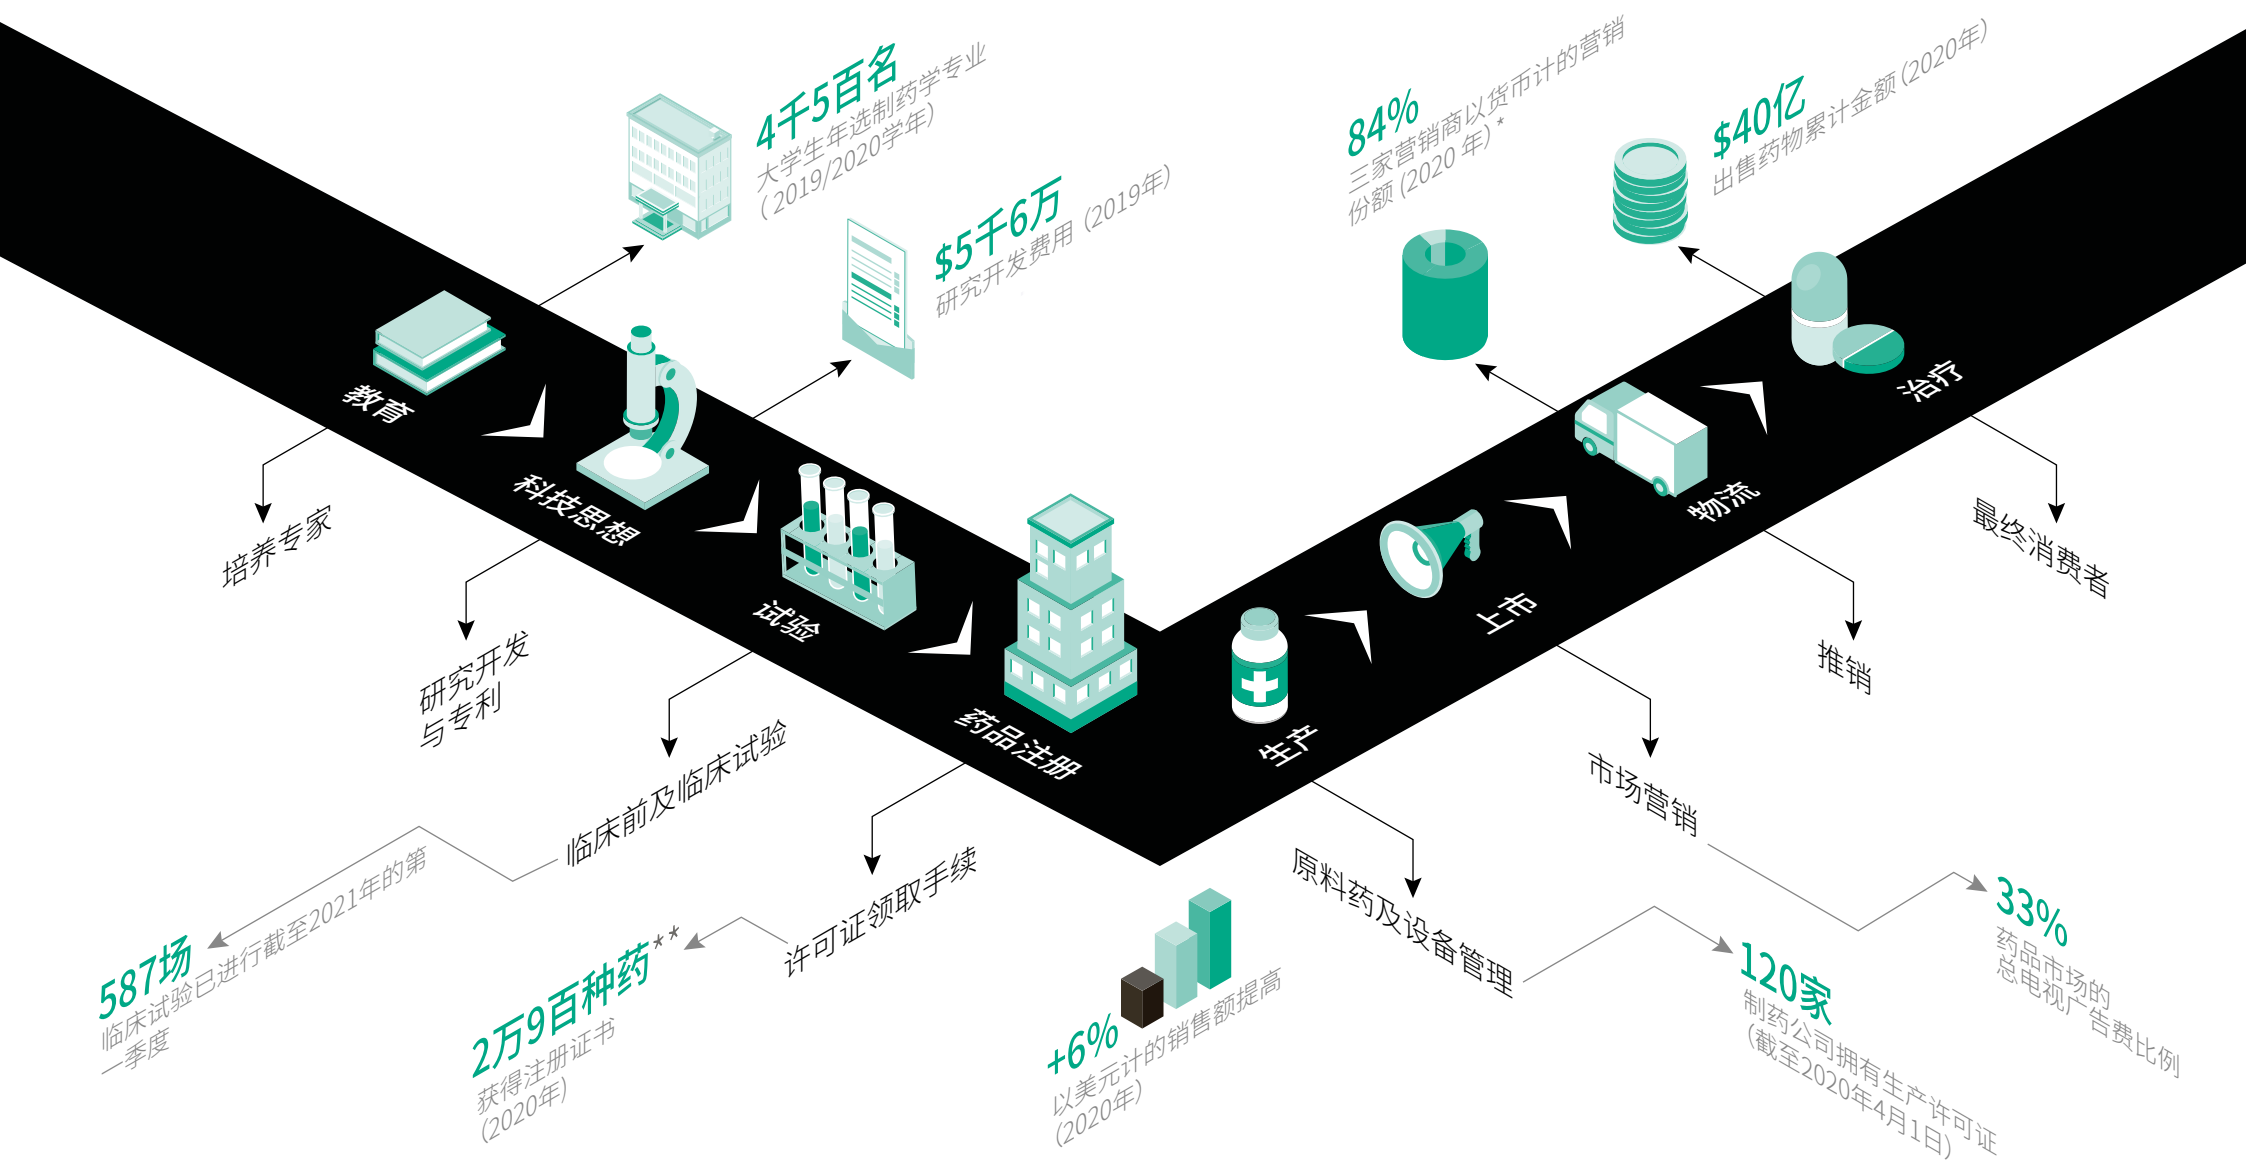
4千5百名
大学生年选制药学专业
(2019/2020学年)

$5千6万
研究开发费用 (2019年)

84%
三家营销商以货币计的营销份额 (2020 年)*

$40亿
出售药物累计金额 (2020年)

教育
科技思想
试验
药品注册
生产
上市
物流
治疗

培养专家
研究开发与专利
临床前及临床试验
许可证领取手续
原料药及设备管理
市场营销
推销
最终消费者

587场
临床试验已进行截至2021年的第一季度

2万9百种药**
获得注册证书
(2020年)

+6%
以美元计的销售额提高
(2020年)

120家
制药公司拥有生产许可证
(截至2020年4月1日)

33%
药品市场的总电视广告费比例